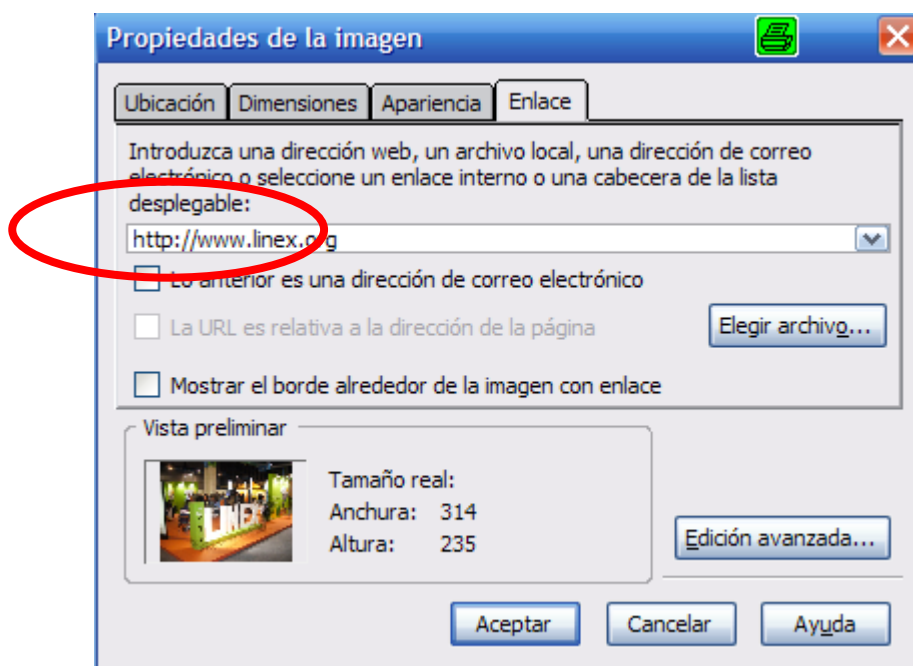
Propiedades de la imagen

Ubicación | Dimensiones | Apariencia | Enlace

Introduzca una dirección web, un archivo local, una dirección de correo electrónico o seleccione un enlace interno o una cabecera de la lista desplegable:

http://www.linex.org

Lo anterior es una dirección de correo electrónico

La URL es relativa a la dirección de la página

Elegir archivo...

Mostrar el borde alrededor de la imagen con enlace

Vista preliminar

Tamaño real:
Anchura: 314
Altura: 235

Edición avanzada...

Aceptar | Cancelar | Ayuda